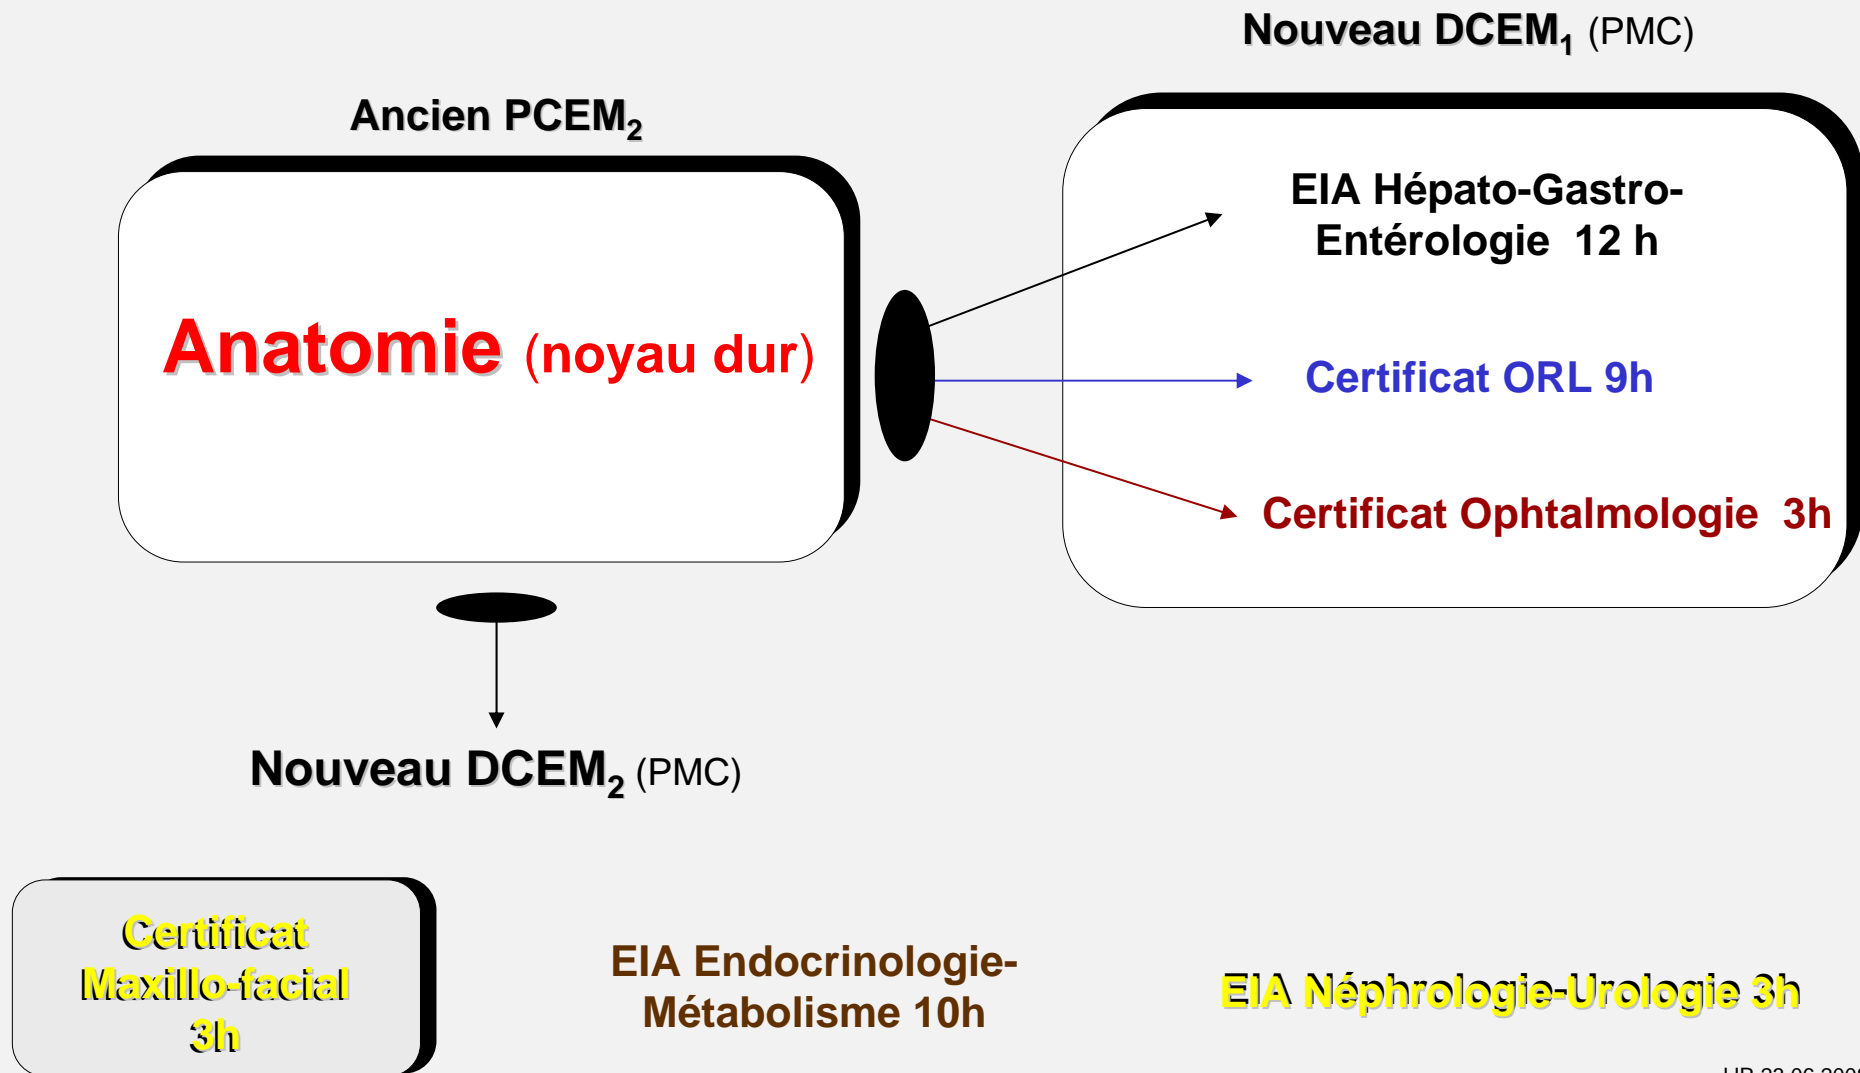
Nouveau DCEM$_1$ (PMC)

Ancien PCEM$_2$

Anatomie (noyau dur)

EIA Hépato-Gastro-Entérologie 12 h

Certificat ORL 9h

Certificat Ophtalmologie 3h

Nouveau DCEM$_2$ (PMC)

Certificat Maxillo-facial 3h

EIA Endocrinologie-Métabolisme 10h

EIA Néphrologie-Urologie 3h

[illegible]